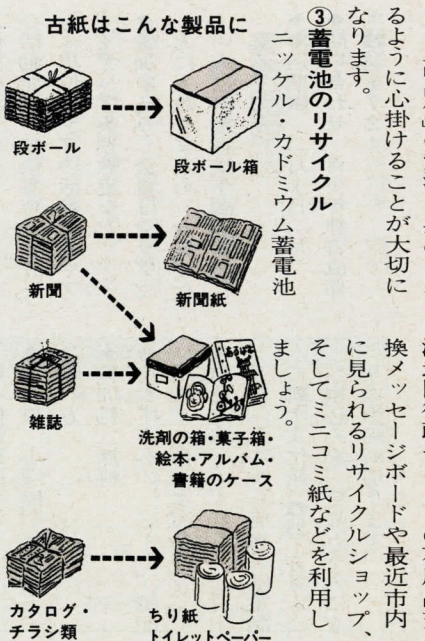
古紙はこんな製品に

段ボール
段ボール箱

新聞
新聞紙

雑誌
洗剤の箱・菓子箱・絵本・アルバム・書籍のケース

カタログ・チラシ類
ちり紙 トイレットペーパー

るように心掛けることが大切になります。

③蓄電池のリサイクル
ニッケル・カドミウム蓄電池

換メッセージボードや最近市内に見られるリサイクルショップ、そしてミニコミ紙などを利用しましょう。